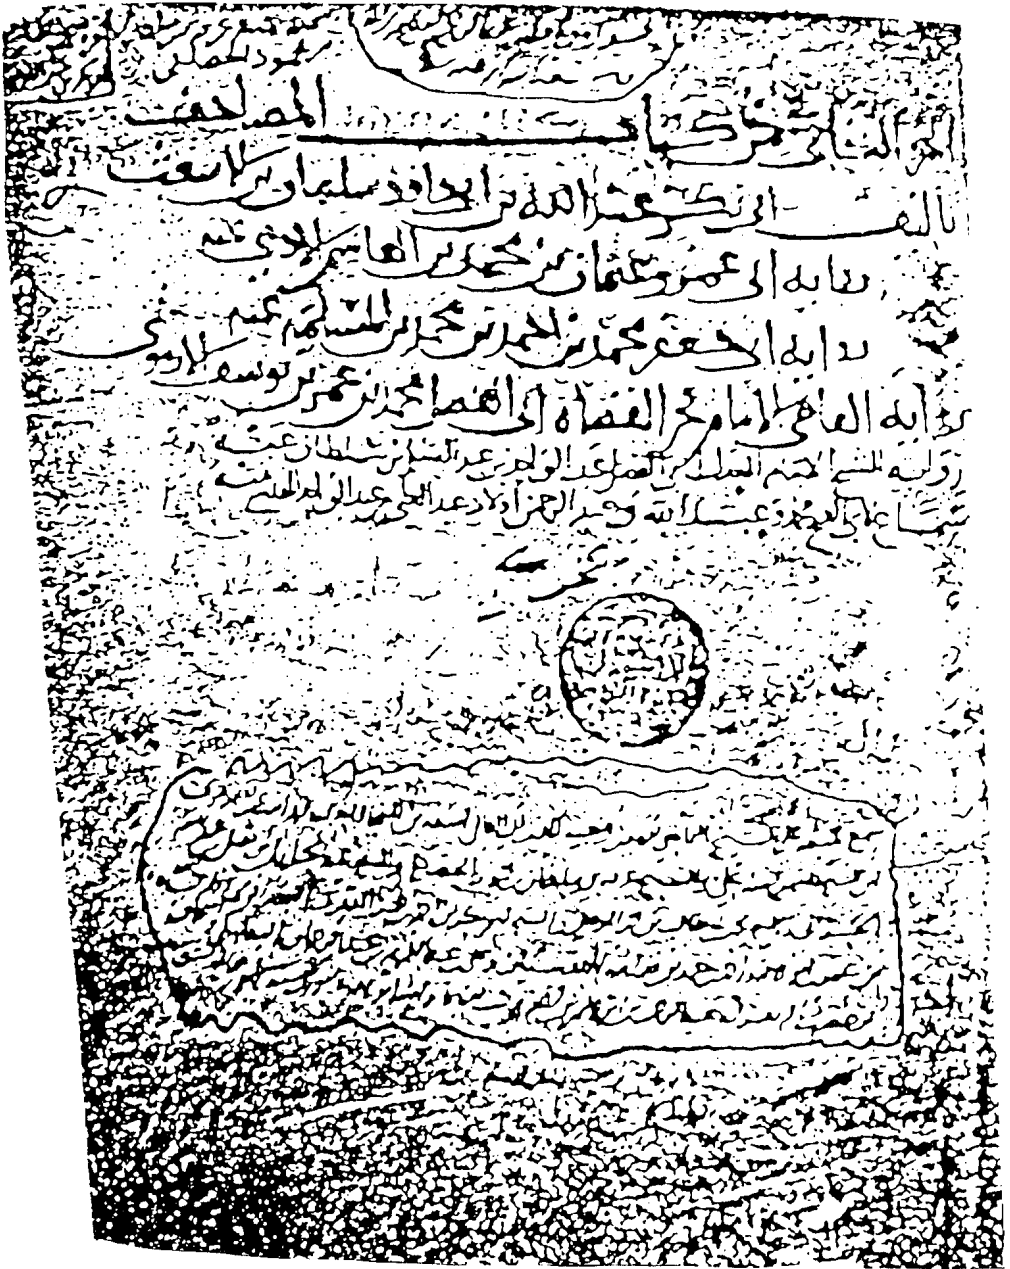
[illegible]

الجزء الثاني من كتاب المصاحف

تأليف أبي بكر عبد الله بن أبي داود سليمان بن الأشعث

رواية أبي عمرو عثمان بن محمد بن القاسم الأدمي عنه

رواية أبي جعفر محمد بن أحمد بن محمد بن المسلمة عنه

رواية القاضي الإمام فخر القضاة أبي الفضل محمد بن عمر بن يوسف الأرموي

رواية الشيخ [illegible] عبد الوهاب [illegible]

سماع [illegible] عبد الله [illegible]

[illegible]

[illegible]